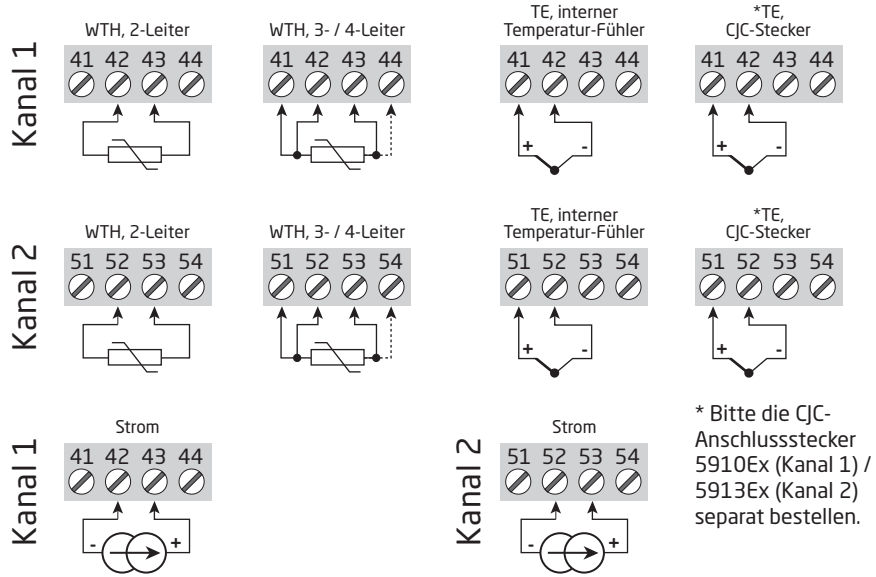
Kanal 1

WTH, 2-Leiter

41 42 43 44

WTH, 3- / 4-Leiter

41 42 43 44

TE, interner Temperatur-Fühler

41 42 43 44

+ -

*TE, CJC-Stecker

41 42 43 44

+ -

Kanal 2

WTH, 2-Leiter

51 52 53 54

WTH, 3- / 4-Leiter

51 52 53 54

TE, interner Temperatur-Fühler

51 52 53 54

+ -

*TE, CJC-Stecker

51 52 53 54

+ -

Kanal 1

Strom

41 42 43 44

- +

Kanal 2

Strom

51 52 53 54

- +

* Bitte die CJC-Anschlussstecker 5910Ex (Kanal 1) / 5913Ex (Kanal 2) separat bestellen.